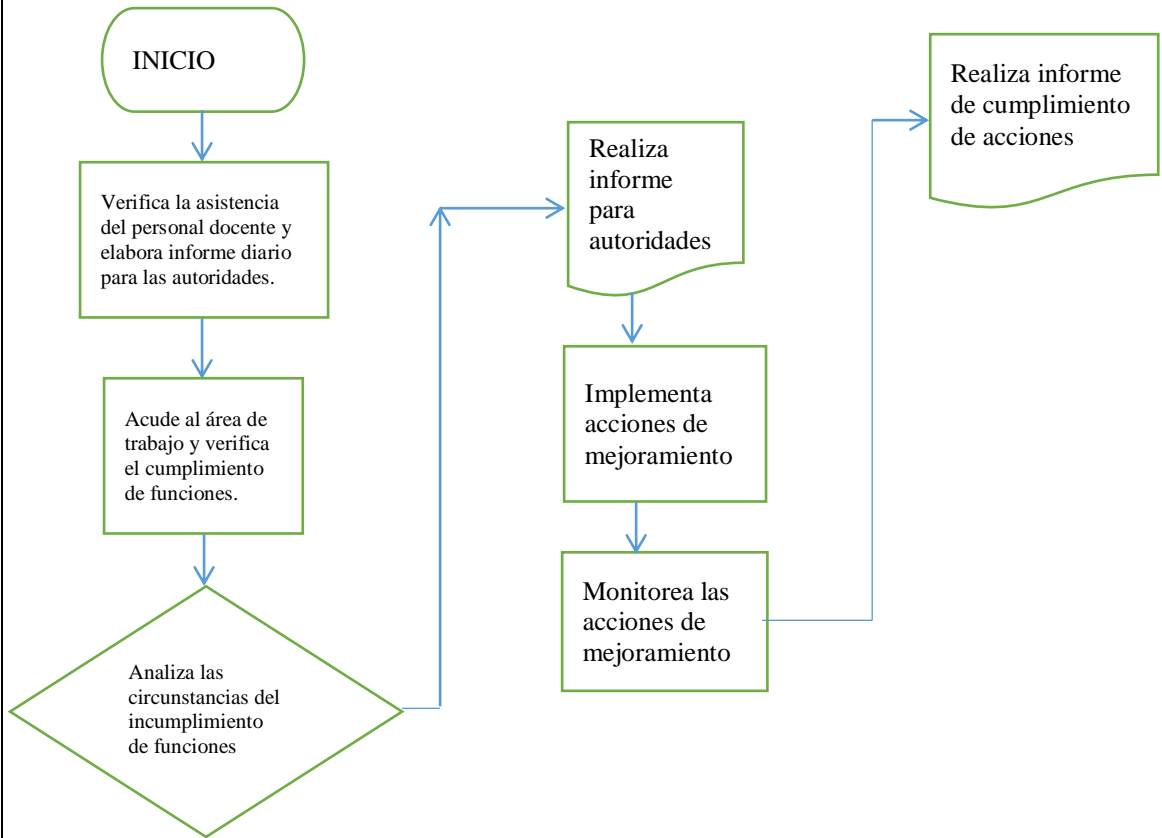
INICIO

Verifica la asistencia del personal docente y elabora informe diario para las autoridades.

Acude al área de trabajo y verifica el cumplimiento de funciones.

Analiza las circunstancias del incumplimiento de funciones

Realiza informe para autoridades

Implementa acciones de mejoramiento

Monitorea las acciones de mejoramiento

Realiza informe de cumplimiento de acciones